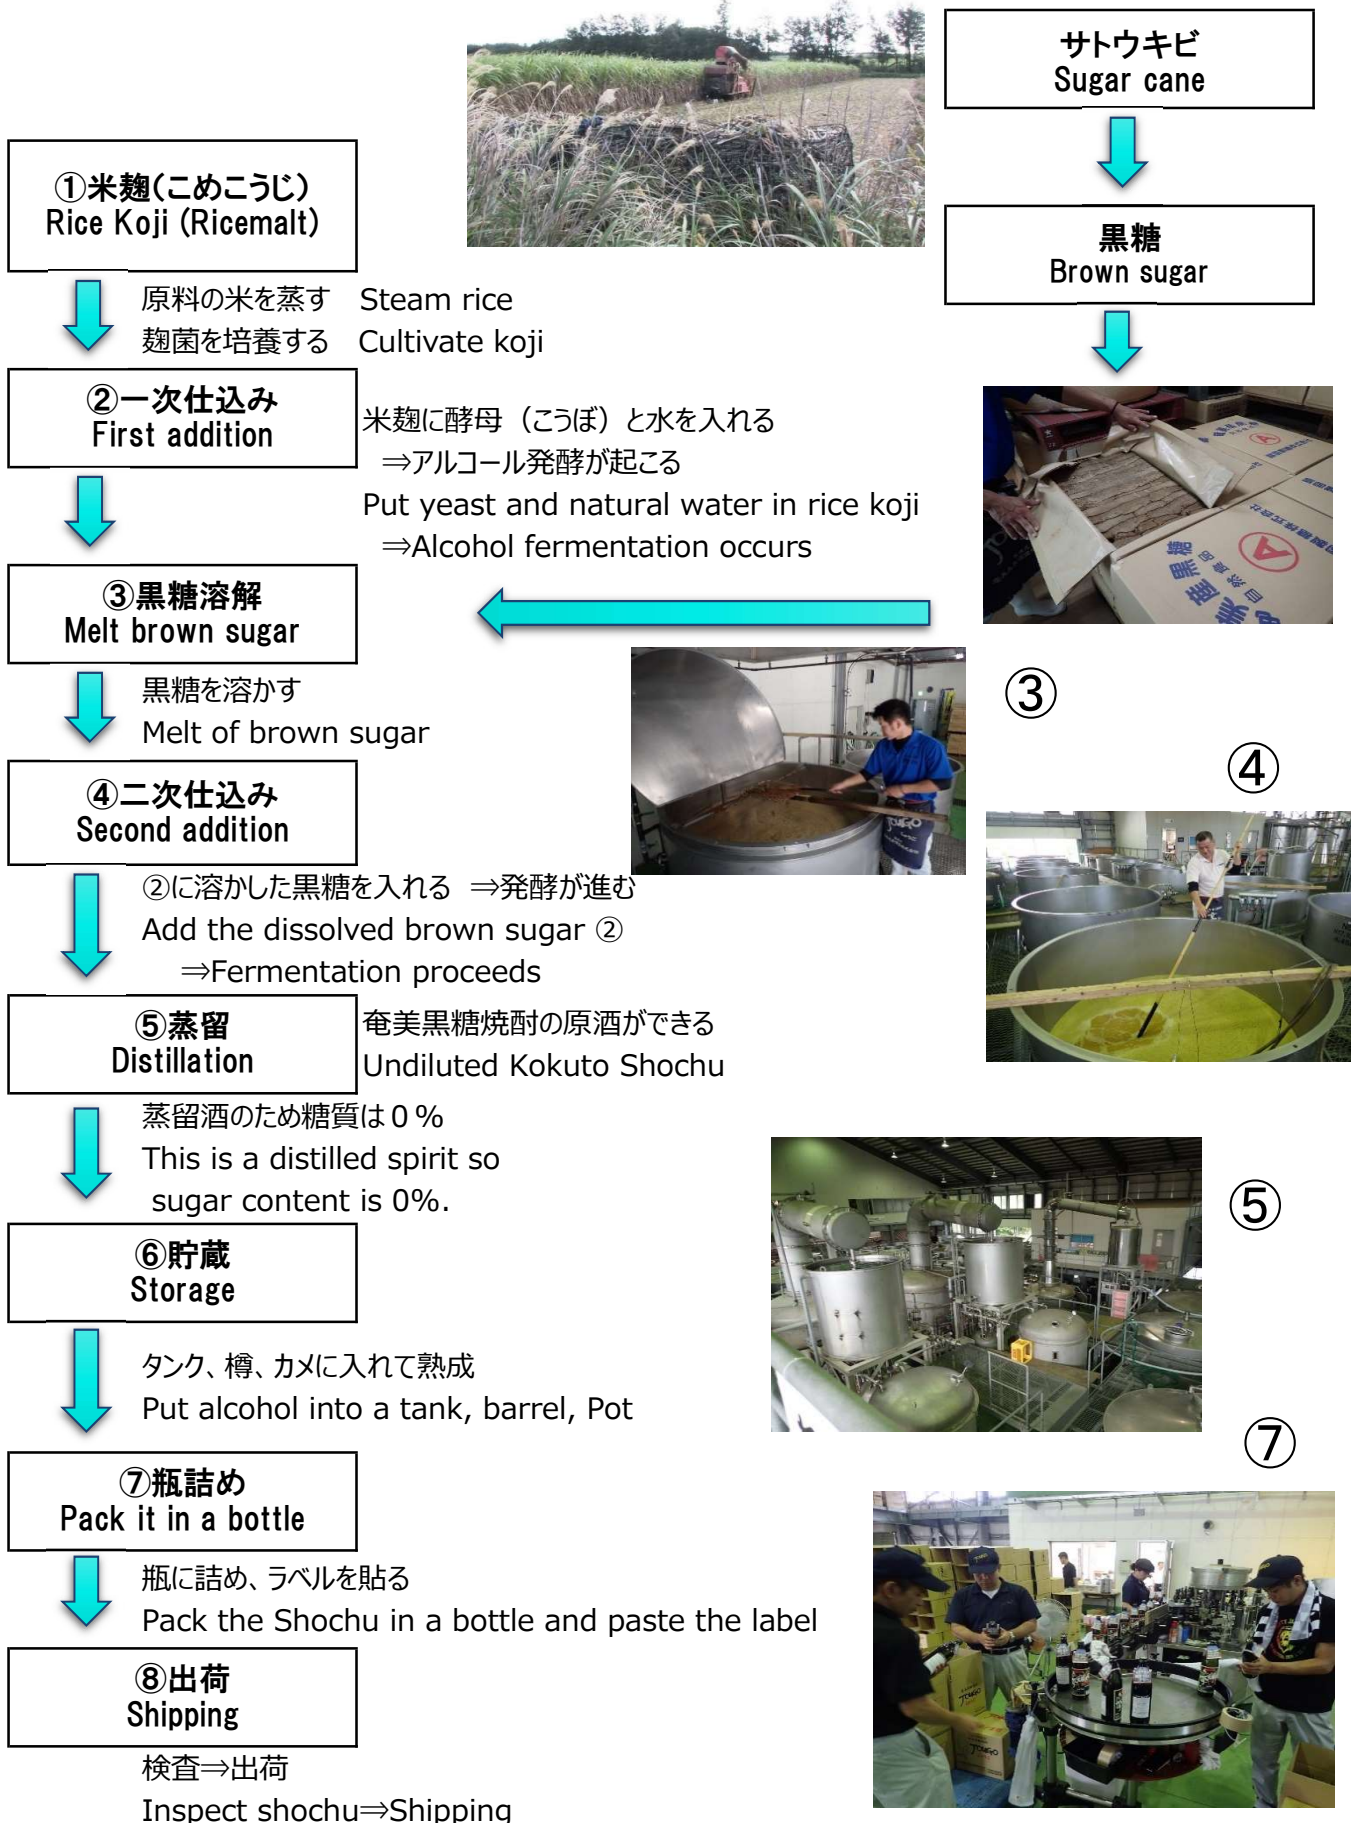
サトウキビ
Sugar cane

黒糖
Brown sugar

①米麹(こめこうじ)
Rice Koji (Ricemalt)

原料の米を蒸す　Steam rice
麹菌を培養する　Cultivate koji

②一次仕込み
First addition

米麹に酵母（こうぼ）と水を入れる
⇒アルコール発酵が起こる
Put yeast and natural water in rice koji
⇒Alcohol fermentation occurs

③黒糖溶解
Melt brown sugar

黒糖を溶かす
Melt of brown sugar

③

④

④二次仕込み
Second addition

②に溶かした黒糖を入れる　⇒発酵が進む
Add the dissolved brown sugar ②
⇒Fermentation proceeds

⑤蒸留
Distillation

奄美黒糖焼酎の原酒ができる
Undiluted Kokuto Shochu

蒸留酒のため糖質は０％
This is a distilled spirit so sugar content is 0%.

⑤

⑥貯蔵
Storage

タンク、樽、カメに入れて熟成
Put alcohol into a tank, barrel, Pot

⑦

⑦瓶詰め
Pack it in a bottle

瓶に詰め、ラベルを貼る
Pack the Shochu in a bottle and paste the label

⑧出荷
Shipping

検査⇒出荷
Inspect shochu⇒Shipping